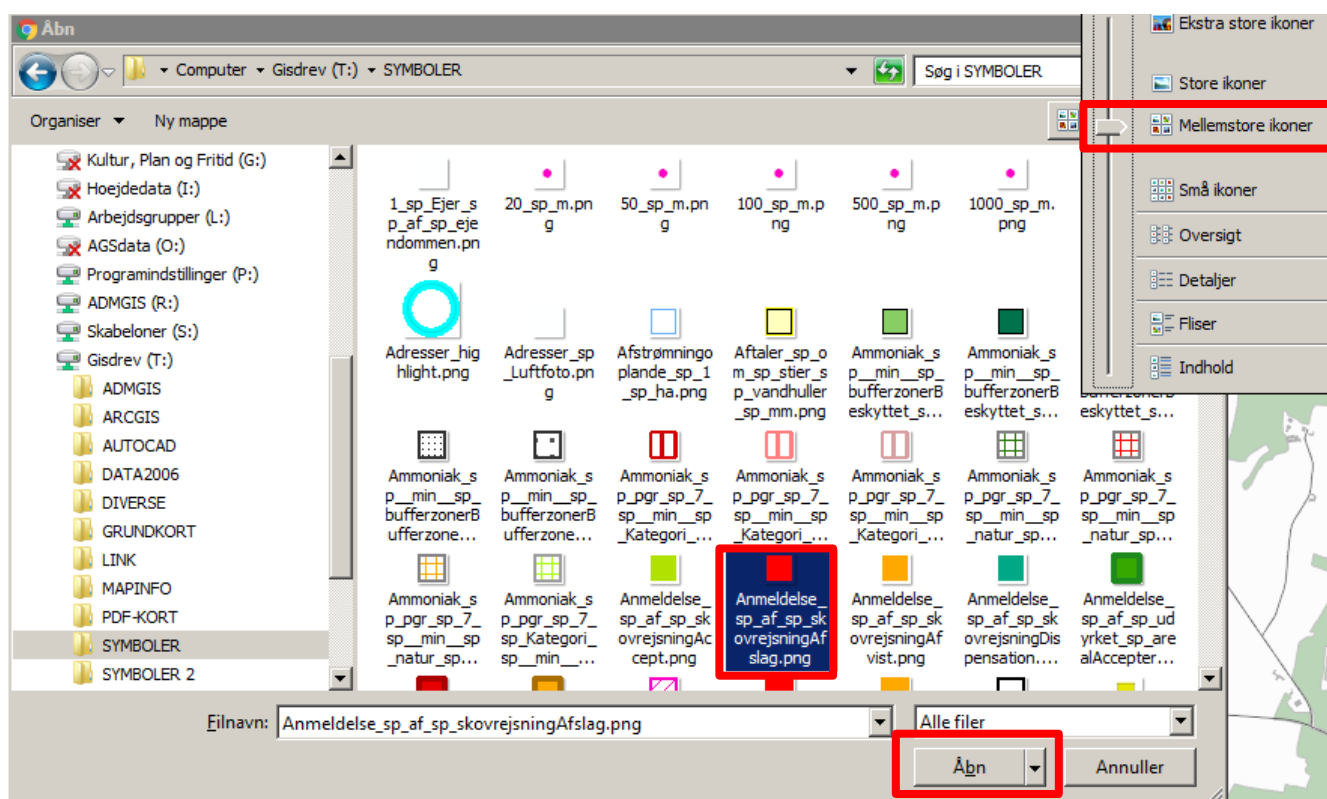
Åbn

Computer ▸ Gisdrev (T:) ▸ SYMBOLER

Søg i SYMBOLER

Organiser ▾ Ny mappe

Ekstra store ikoner
Store ikoner
Mellemstore ikoner
Små ikoner
Oversigt
Detaljer
Fliser
Indhold

Kultur, Plan og Fritid (G:)
Hoejdedata (I:)
Arbejdsgrupper (L:)
AGSdata (O:)
Programindstillinger (P:)
ADMGIS (R:)
Skabeloner (S:)
Gisdrev (T:)
ADMGIS
ARCGIS
AUTOCAD
DATA2006
DIVERSE
GRUNDKORT
LINK
MAPINFO
PDF-KORT
SYMBOLER
SYMBOLER 2

1_sp_Ejer_sp_af_sp_ejendommen.png
20_sp_m.png
50_sp_m.png
100_sp_m.png
500_sp_m.png
1000_sp_m.png
Adresser_highlight.png
Adresser_sp_Luftfoto.png
Afstrømningsplande_sp_1_sp_ha.png
Aftaler_sp_om_sp_stier_sp_vandhuller_sp_mm.png
Ammoniak_sp__min__sp_bufferzonerBeskyttet_s...
Ammoniak_sp__min__sp_bufferzonerBeskyttet_s...
eskyttet_s...
Ammoniak_sp__min__sp_bufferzonerBufferzone...
Ammoniak_sp__min__sp_bufferzonerBufferzone...
Ammoniak_sp_pgr_sp_7_sp__min__sp_Kategori_...
Ammoniak_sp_pgr_sp_7_sp__min__sp_Kategori_...
Ammoniak_sp_pgr_sp_7_sp__min__sp_Kategori_...
Ammoniak_sp_pgr_sp_7_sp__min__sp_natur_sp...
Ammoniak_sp_pgr_sp_7_sp__min__sp_natur_sp...
Ammoniak_sp_pgr_sp_7_sp__min__sp_natur_sp...
Ammoniak_sp_pgr_sp_7_sp_Kategori_sp__min__...
Anmeldelse_sp_af_sp_skovrejsningAccept.png
Anmeldelse_sp_af_sp_skovrejsningAfslag.png
Anmeldelse_sp_af_sp_skovrejsningAfvist.png
Anmeldelse_sp_af_sp_skovrejsningDispensation....
Anmeldelse_sp_af_sp_udyrket_sp_arealAccepter...

Filnavn: Anmeldelse_sp_af_sp_skovrejsningAfslag.png
Alle filer
Åbn
Annuller